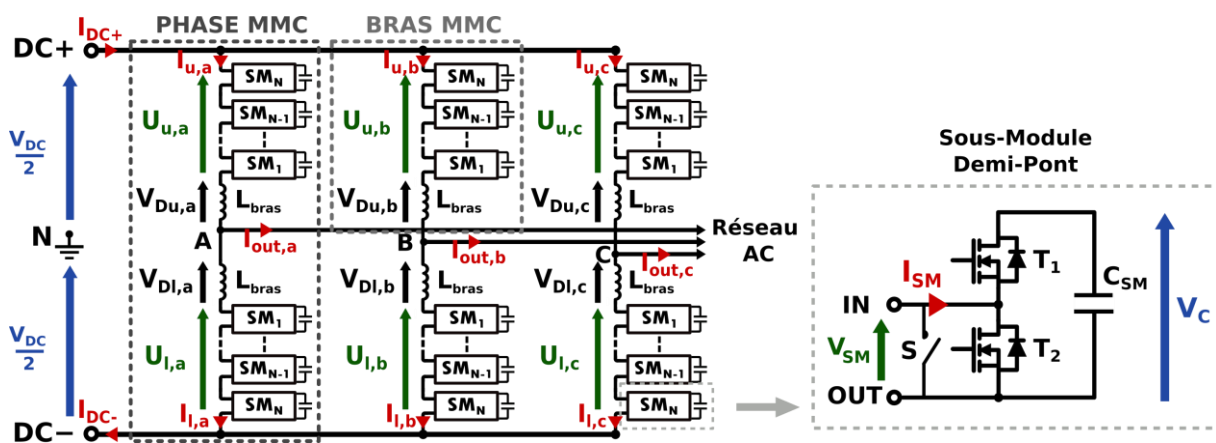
$I_{DC+}$
DC+
PHASE MMC
BRAS MMC
$I_{u,a}$
$SM_N$
$SM_{N-1}$
$SM_1$
$U_{u,a}$
$V_{Du,a}$
$L_{bras}$
A
$I_{out,a}$
$V_{Dl,a}$
$L_{bras}$
$SM_1$
$SM_{N-1}$
$SM_N$
$U_{l,a}$
$I_{l,a}$
$I_{u,b}$
$SM_N$
$SM_{N-1}$
$SM_1$
$U_{u,b}$
$V_{Du,b}$
$L_{bras}$
B
$I_{out,b}$
$V_{Dl,b}$
$L_{bras}$
$SM_1$
$SM_{N-1}$
$SM_N$
$U_{l,b}$
$I_{l,b}$
$I_{u,c}$
$SM_N$
$SM_{N-1}$
$SM_1$
$U_{u,c}$
$V_{Du,c}$
$L_{bras}$
C
$I_{out,c}$
$V_{Dl,c}$
$L_{bras}$
$SM_1$
$SM_{N-1}$
$SM_N$
$U_{l,c}$
$I_{l,c}$
Réseau AC
$\frac{V_{DC}}{2}$
N
$\frac{V_{DC}}{2}$
$I_{DC-}$
DC−
Sous-Module Demi-Pont
$I_{SM}$
IN
$T_1$
$C_{SM}$
$V_C$
$V_{SM}$
S
$T_2$
OUT